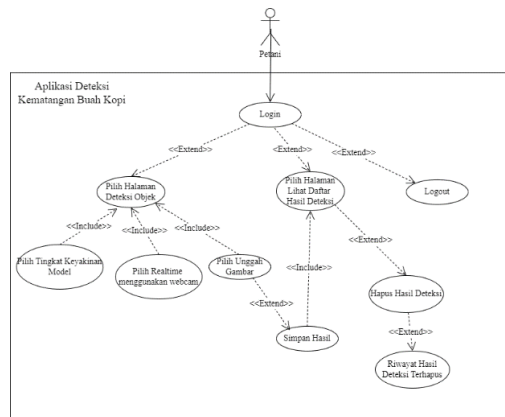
Petani

Aplikasi Deteksi Kematangan Buah Kopi

Login

<<Extend>>

<Extend>>

<<Extend>>

Pilih Halaman Deteksi Objek

Pilih Halaman Lihat Daftar Hasil Deteksi

Logout

<<Include>>

<<Include>>

<<Include>>

Pilih Tingkat Keyakinan Model

Pilih Realtime menggunakan webcam

Pilih Unggah Gambar

<<Extend>>

<<Include>>

Hapus Hasil Deteksi

<<Extend>>

Simpan Hasil

<<Extend>>

Riwayat Hasil Deteksi Terhapus